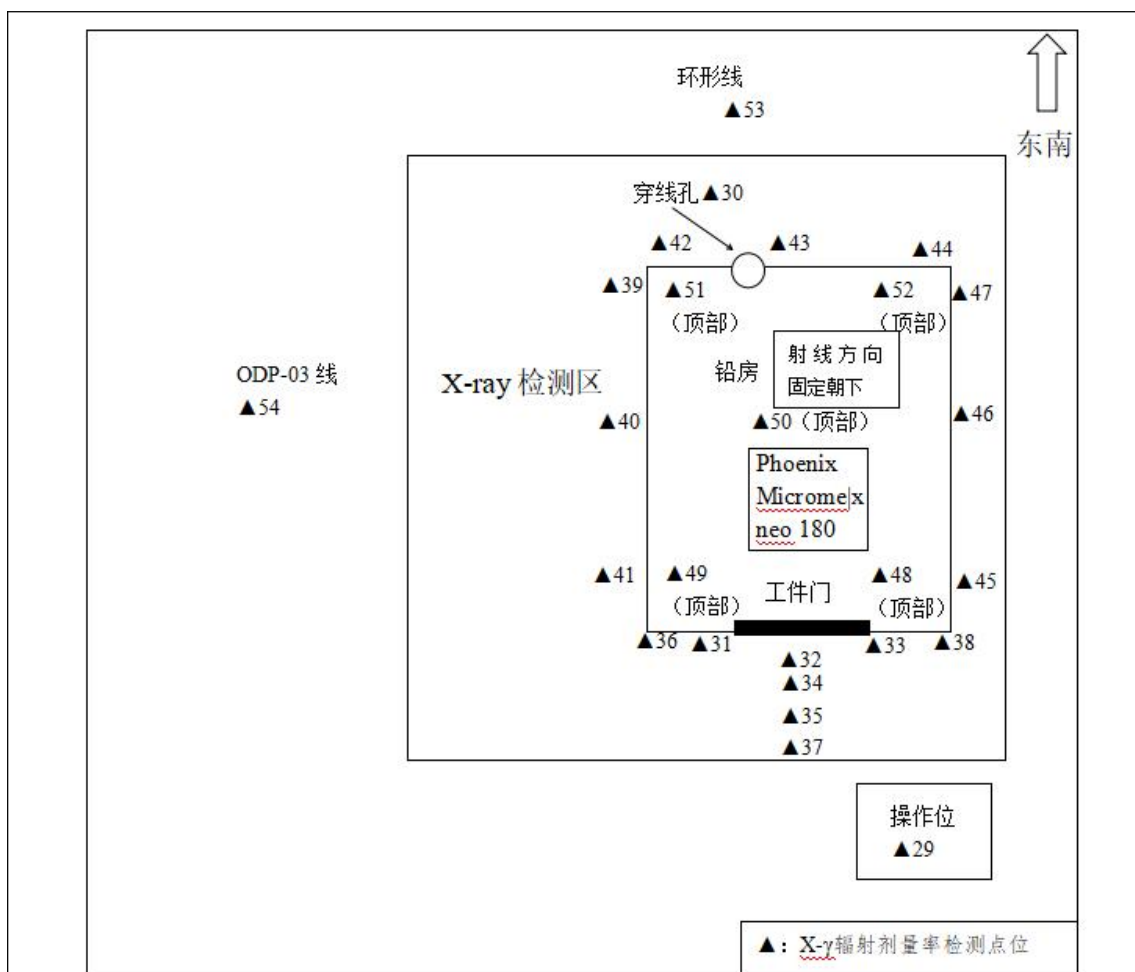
环形线
▲53

东南

穿线孔▲30

▲42 ▲43 ▲44

▲39 ▲51 ▲52 ▲47

（顶部） （顶部）

ODP-03 线
▲54

X-ray 检测区

铅房

射线方向
固定朝下

▲40 ▲50（顶部） ▲46

Phoenix Micromex neo 180

▲41 ▲49 ▲48 ▲45

工件门

（顶部） （顶部）

▲36 ▲31 ▲33 ▲38

▲32
▲34
▲35
▲37

操作位
▲29

▲：X-γ辐射剂量率检测点位